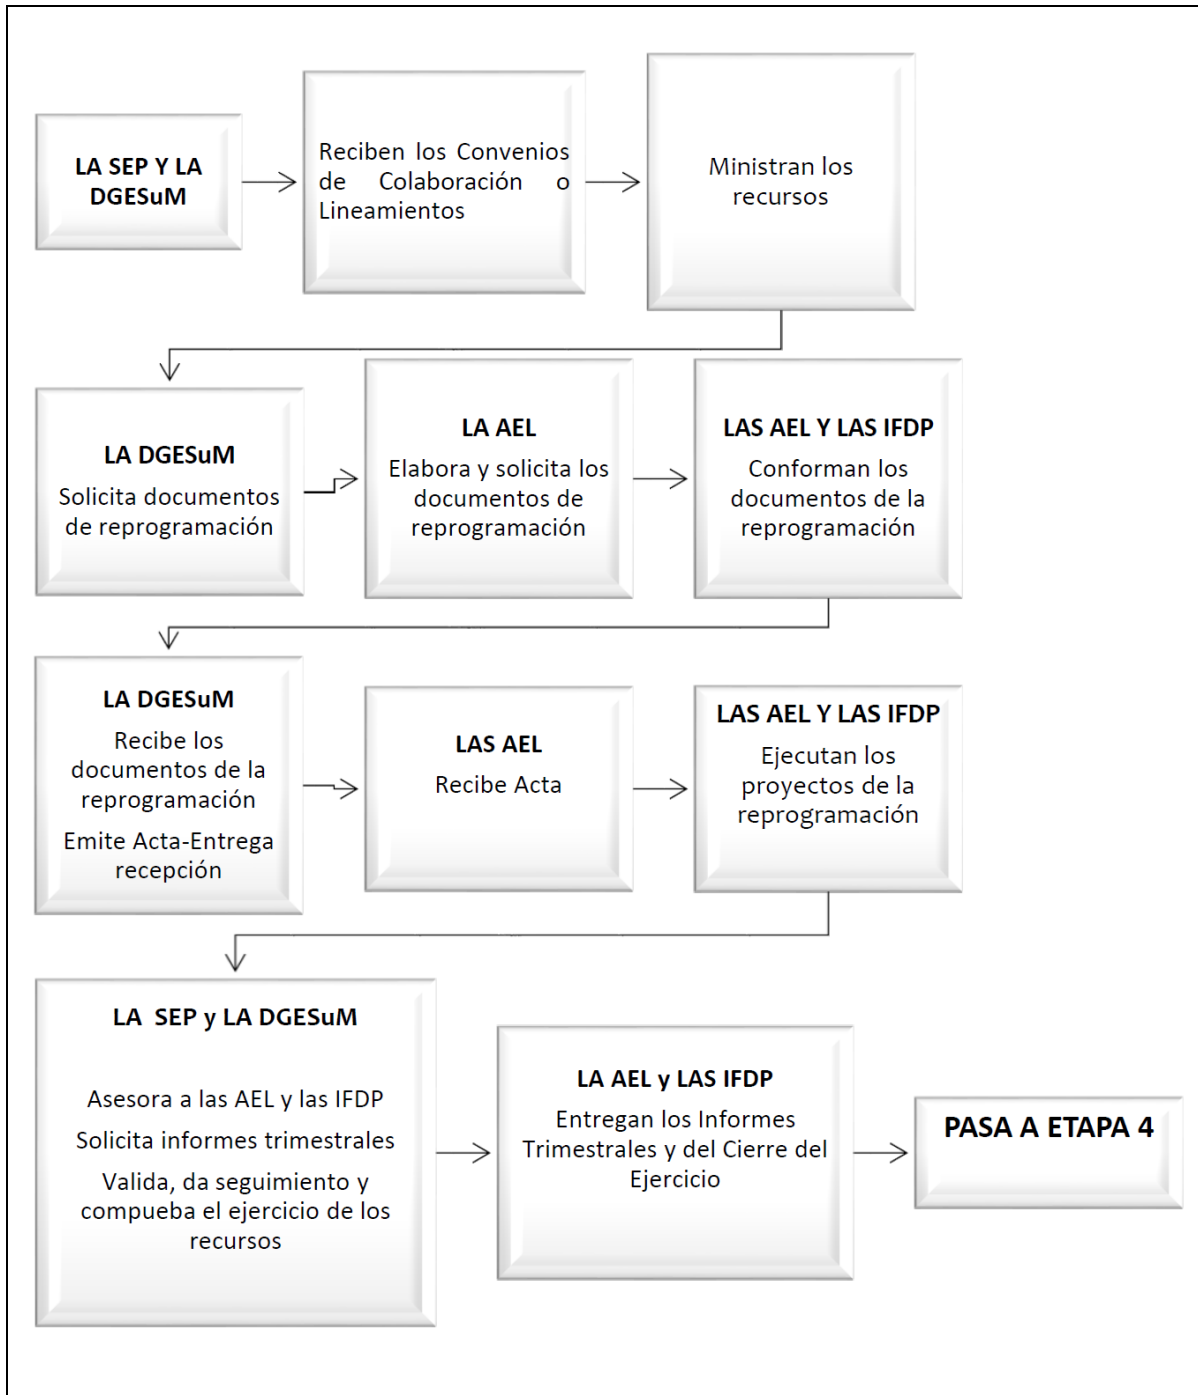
LA SEP Y LA DGESuM

Reciben los Convenios de Colaboración o Lineamientos

Ministran los recursos

LA DGESuM

Solicita documentos de reprogramación

LA AEL

Elabora y solicita los documentos de reprogramación

LAS AEL Y LAS IFDP

Conforman los documentos de la reprogramación

LA DGESuM

Recibe los documentos de la reprogramación

Emite Acta-Entrega recepción

LAS AEL

Recibe Acta

LAS AEL Y LAS IFDP

Ejecutan los proyectos de la reprogramación

LA SEP y LA DGESuM

Asesora a las AEL y las IFDP

Solicita informes trimestrales

Valida, da seguimiento y compueba el ejercicio de los recursos

LA AEL y LAS IFDP

Entregan los Informes Trimestrales y del Cierre del Ejercicio

PASA A ETAPA 4